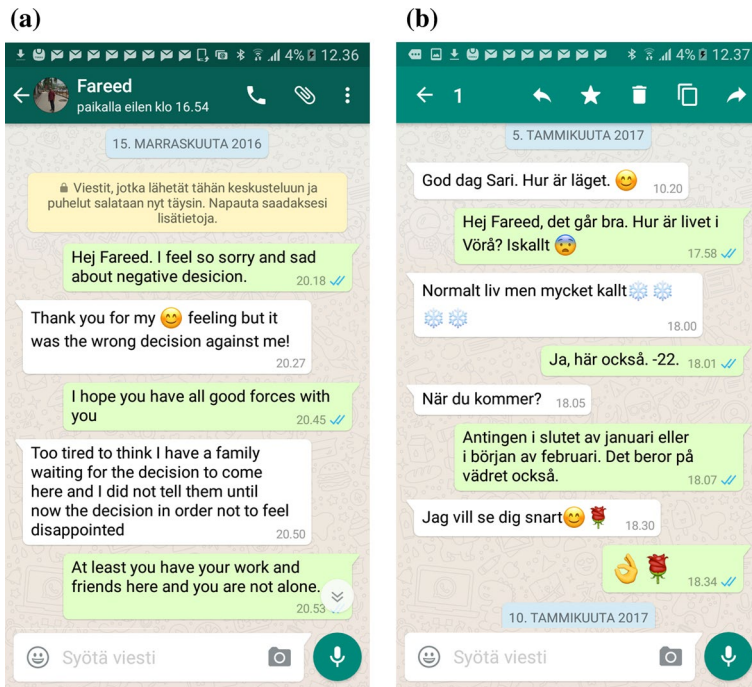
(a)

4% 12.36

Fareed
paikalla eilen klo 16.54

15. MARRASKUUTA 2016

Viestit, jotka lähetät tähän keskusteluun ja puhelut salataan nyt täysin. Napauta saadaksesi lisätietoja.

Hej Fareed. I feel so sorry and sad about negative desicion. 20.18

Thank you for my 😊 feeling but it was the wrong decision against me! 20.27

I hope you have all good forces with you 20.45

Too tired to think I have a family waiting for the decision to come here and I did not tell them until now the decision in order not to feel disappointed 20.50

At least you have your work and friends here and you are not alone. 20.53

Syötä viesti

(b)

4% 12.37

1

5. TAMMIKUUTA 2017

God dag Sari. Hur är läget. 😊 10.20

Hej Fareed, det går bra. Hur är livet i Vörå? Iskallt 😨 17.58

Normalt liv men mycket kallt❄️❄️❄️❄️ 18.00

Ja, här också. -22. 18.01

När du kommer? 18.05

Antingen i slutet av januari eller i början av februari. Det beror på vädret också. 18.07

Jag vill se dig snart😊🌹 18.30

👌🌹 18.34

10. TAMMIKUUTA 2017

Syötä viesti